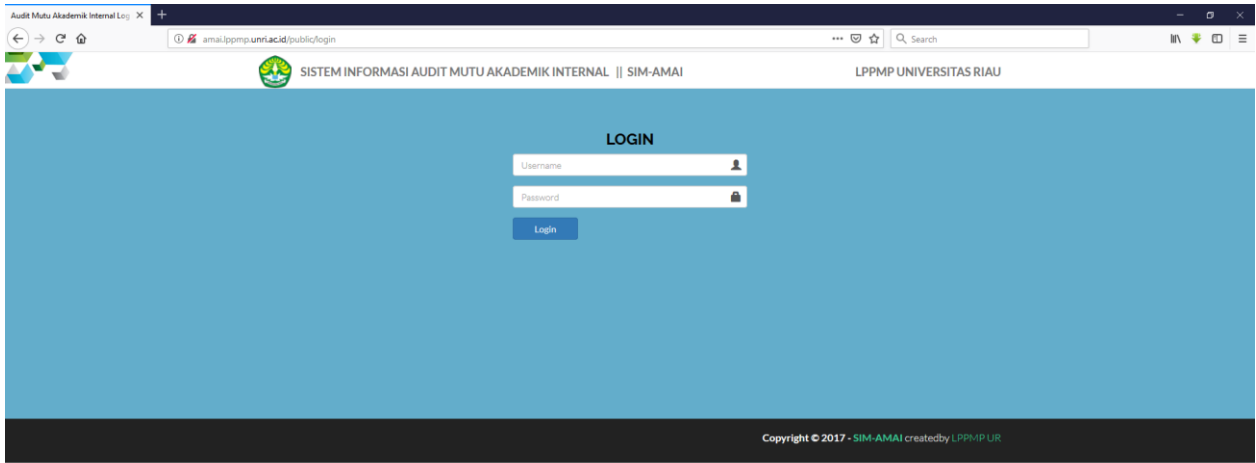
Audit Mutu Akademik Internal Log ×

amai.lppmp.unri.ac.id/public/login

Search

SISTEM INFORMASI AUDIT MUTU AKADEMIK INTERNAL || SIM-AMAI

LPPMP UNIVERSITAS RIAU

LOGIN

Username

Password

Login

Copyright © 2017 - SIM-AMAI createdby LPPMP UR